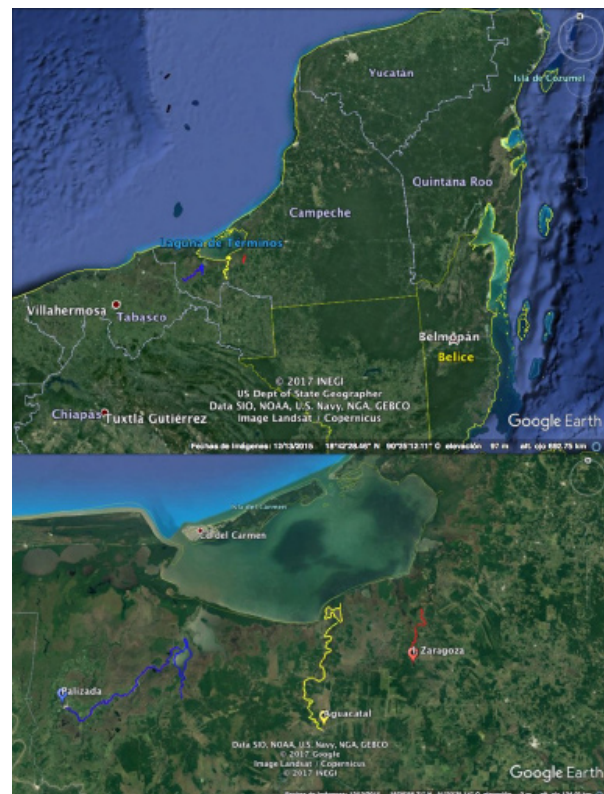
Yucatán
Isla de Cozumel
Quintana Roo
Campeche
laguna de Términos
Villahermosa
Tabasco
Belmopán
Belice
© 2017 INEGI
US Dept of State Geographer
Data SIO, NOAA, U.S. Navy, NGA, GEBCO
Image Landsat / Copernicus
Chiapas
Tuxtla Gutiérrez
Google Earth
Fechas de imágenes: 12/13/2015 18°42'28.46" N 90°35'12.11" O elevación 97 m alt. ojo 682.75 km

Isla del Carmen
Cd del Carmen
Zaragoza
Palizada
Aguacatal
Data SIO, NOAA, U.S. Navy, NGA, GEBCO
© 2017 Google
Image Landsat / Copernicus
© 2017 INEGI
Google Earth
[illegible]